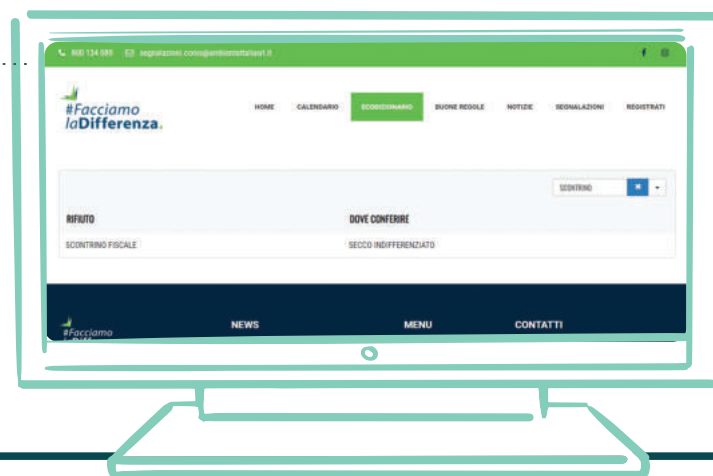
800 134 989 segnalazioni.cono@ambienteitaliasrl.it

#Facciamo laDifferenza.

HOME CALENDARIO ECODIZIONARIO BUONE REGOLE NOTIZIE SEGNALAZIONI REGISTRATI

SCONTRINO

| RIFIUTO | DOVE CONFERIRE |
|---|---|
| SCONTRINO FISCALE | SECCO INDIFFERENZIATO |

#Facciamo

NEWS MENU CONTATTI